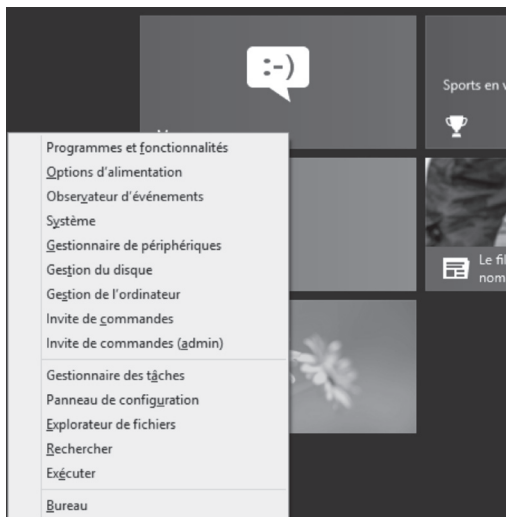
:-)

Sports en v

Programmes et fonctionnalités
Options d'alimentation
Observateur d'événements
Système
Gestionnaire de périphériques
Gestion du disque
Gestion de l'ordinateur
Invite de commandes
Invite de commandes (admin)

Gestionnaire des tâches
Panneau de configuration
Explorateur de fichiers
Rechercher
Exécuter

Bureau

Le fi
nom